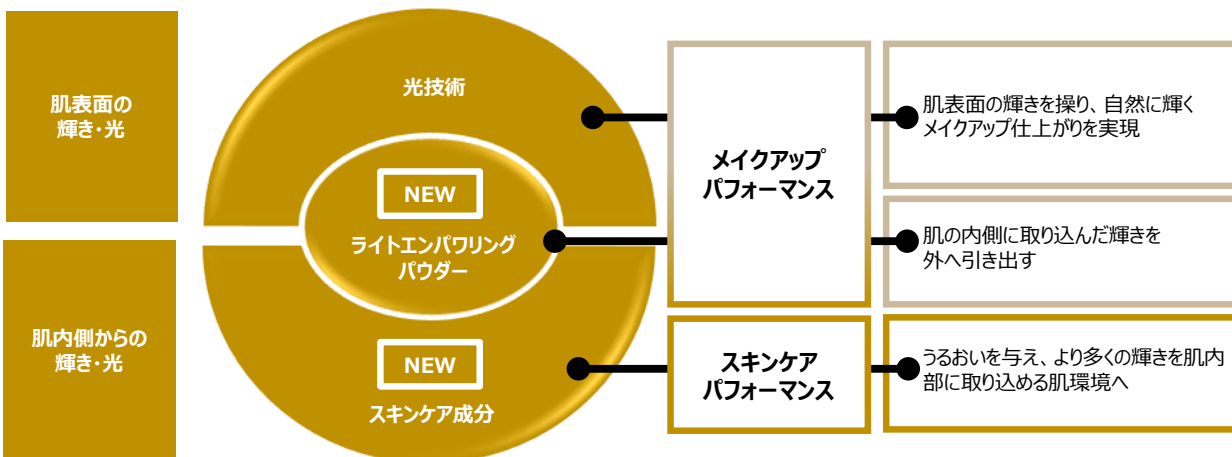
肌表面の輝き･光

肌内側からの輝き･光

光技術

NEW

ライトエンパワリングパウダー

NEW

スキンケア成分

メイクアップパフォーマンス

スキンケアパフォーマンス

肌表面の輝きを操り、自然に輝くメイクアップ仕上がりを実現

肌の内側に取り込んだ輝きを外へ引き出す

うるおいを与え、より多くの輝きを肌内部に取り込める肌環境へ